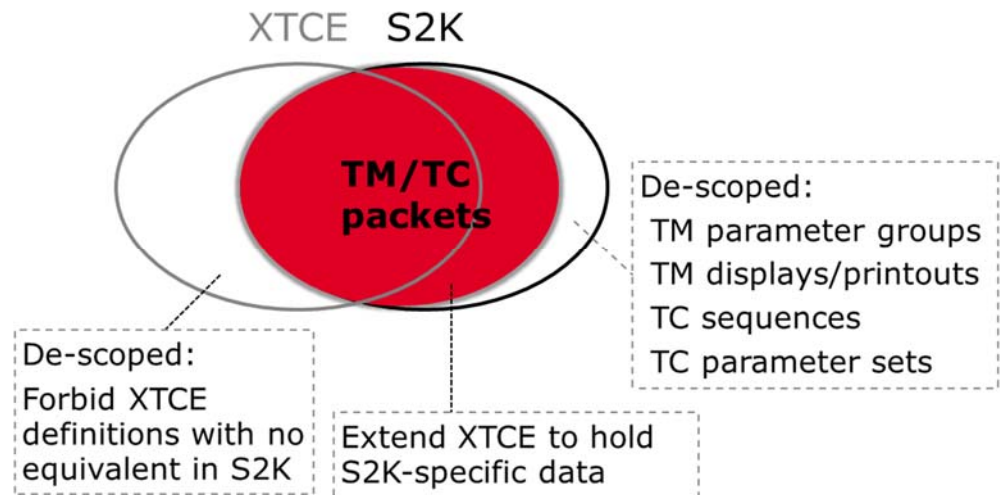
XTCE S2K

TM/TC packets

De-scoped:
TM parameter groups
TM displays/printouts
TC sequences
TC parameter sets

De-scoped:
Forbid XTCE definitions with no equivalent in S2K

Extend XTCE to hold S2K-specific data